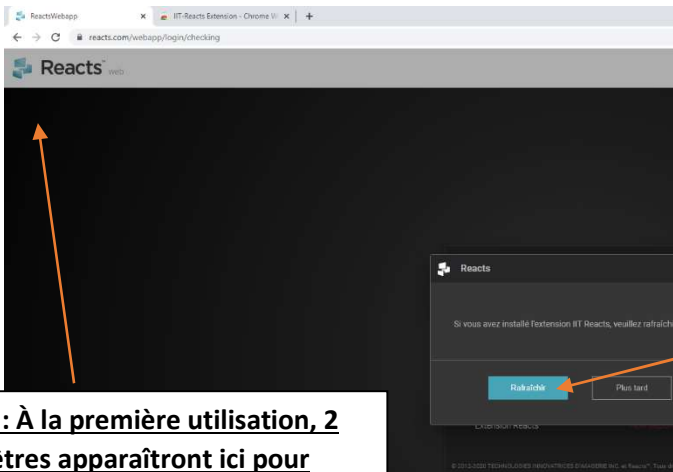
ReactsWebapp × IIT-Reacts Extension - Chrome W × +

reacts.com/webapp/login/checking

Reacts web

Reacts

Si vous avez installé l'extension IIT Reacts, veuillez rafraîch

Rafraîchir Plus tard

Extension Reacts

© 2012-2020 TECHNOLOGIES INNOVATRICES D'IMAGERIE INC. et Reacts™. Tous d

: À la première utilisation, 2 êtres apparaîtront ici pour